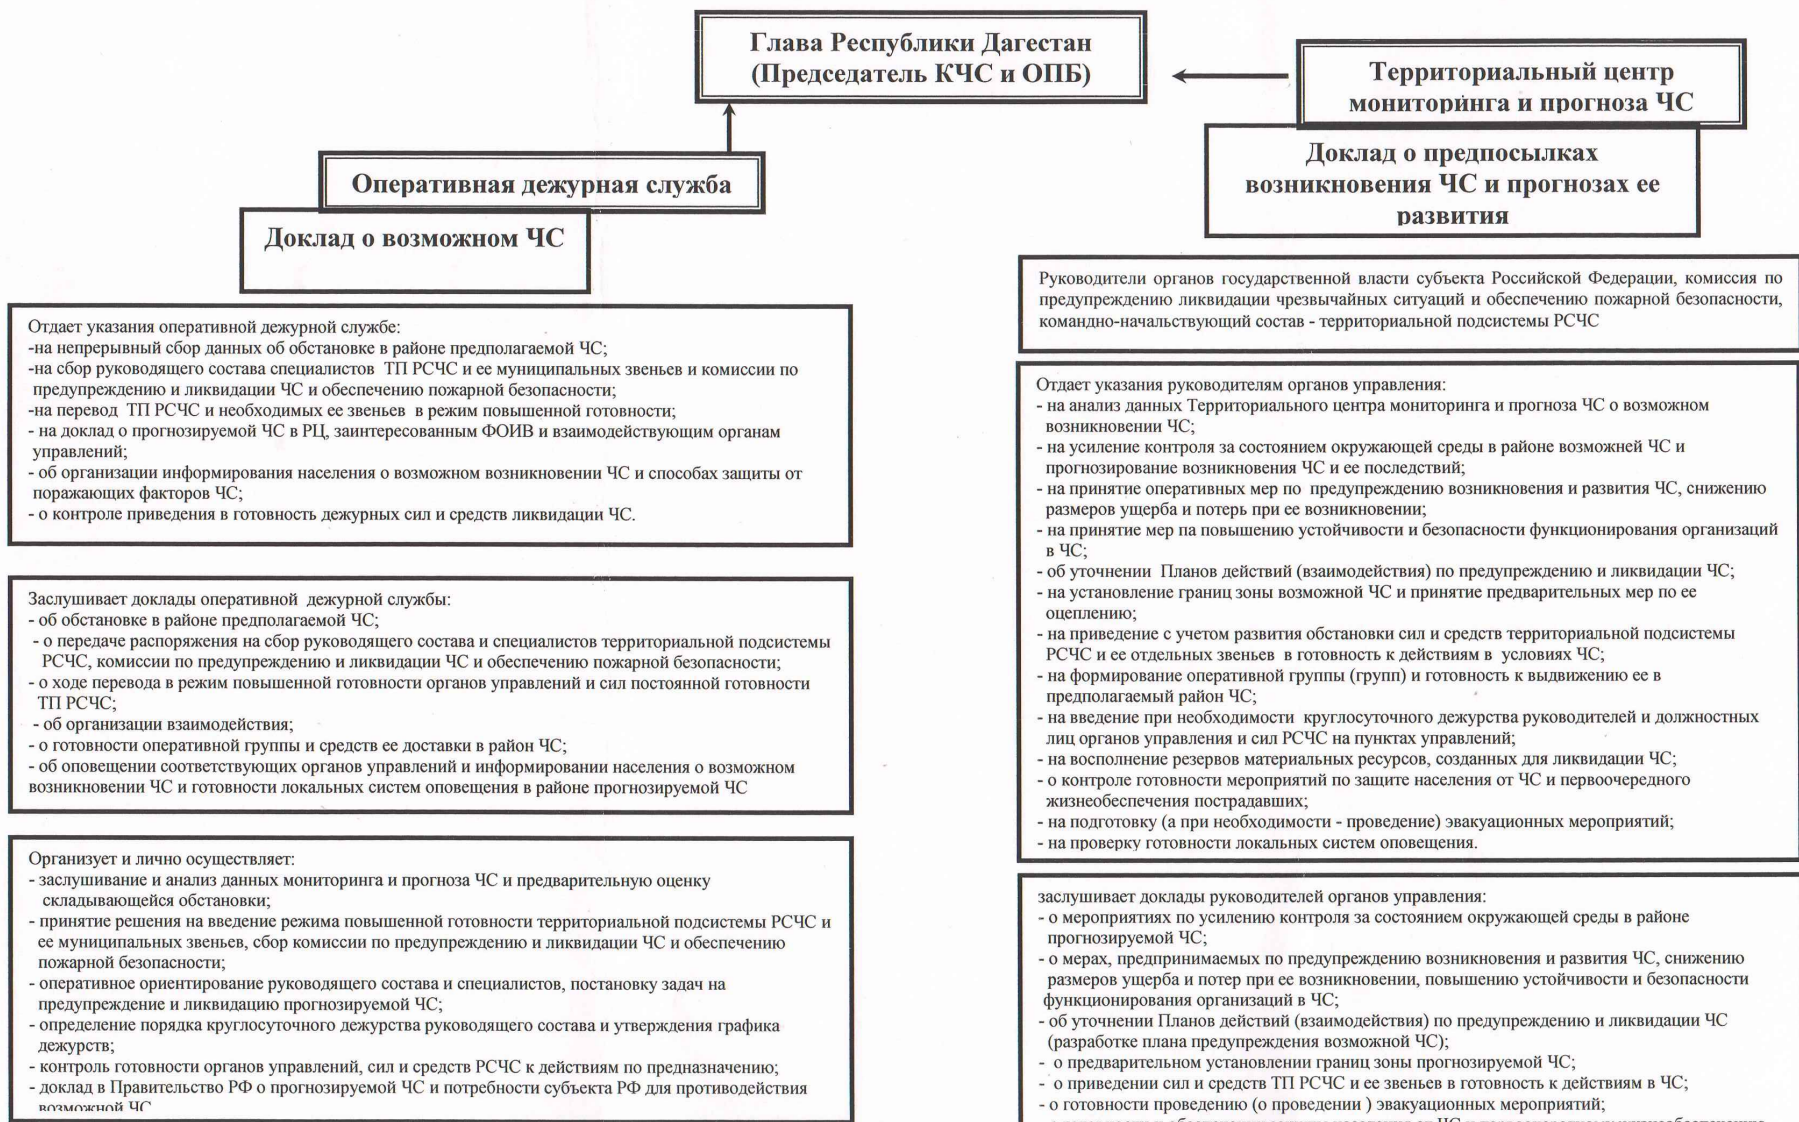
Глава Республики Дагестан (Председатель КЧС и ОПБ)

Территориальный центр мониторинга и прогноза ЧС

Доклад о предпосылках возникновения ЧС и прогнозах ее развития

Оперативная дежурная служба

Доклад о возможном ЧС

Отдает указания оперативной дежурной службе:
-на непрерывный сбор данных об обстановке в районе предполагаемой ЧС;
-на сбор руководящего состава специалистов ТП РСЧС и ее муниципальных звеньев и комиссии по предупреждению и ликвидации ЧС и обеспечению пожарной безопасности;
-на перевод ТП РСЧС и необходимых ее звеньев в режим повышенной готовности;
- на доклад о прогнозируемой ЧС в РЦ, заинтересованным ФОИВ и взаимодействующим органам управлений;
- об организации информирования населения о возможном возникновении ЧС и способах защиты от поражающих факторов ЧС;
- о контроле приведения в готовность дежурных сил и средств ликвидации ЧС.

Заслушивает доклады оперативной дежурной службы:
- об обстановке в районе предполагаемой ЧС;
- о передаче распоряжения на сбор руководящего состава и специалистов территориальной подсистемы РСЧС, комиссии по предупреждению и ликвидации ЧС и обеспечению пожарной безопасности;
- о ходе перевода в режим повышенной готовности органов управлений и сил постоянной готовности ТП РСЧС;
- об организации взаимодействия;
- о готовности оперативной группы и средств ее доставки в район ЧС;
- об оповещении соответствующих органов управлений и информировании населения о возможном возникновении ЧС и готовности локальных систем оповещения в районе прогнозируемой ЧС

Организует и лично осуществляет:
- заслушивание и анализ данных мониторинга и прогноза ЧС и предварительную оценку складывающейся обстановки;
- принятие решения на введение режима повышенной готовности территориальной подсистемы РСЧС и ее муниципальных звеньев, сбор комиссии по предупреждению и ликвидации ЧС и обеспечению пожарной безопасности;
- оперативное ориентирование руководящего состава и специалистов, постановку задач на предупреждение и ликвидацию прогнозируемой ЧС;
- определение порядка круглосуточного дежурства руководящего состава и утверждения графика дежурств;
- контроль готовности органов управлений, сил и средств РСЧС к действиям по предназначению;
- доклад в Правительство РФ о прогнозируемой ЧС и потребности субъекта РФ для противодействия возможной ЧС

Руководители органов государственной власти субъекта Российской Федерации, комиссия по предупреждению ликвидации чрезвычайных ситуаций и обеспечению пожарной безопасности, командно-начальствующий состав - территориальной подсистемы РСЧС

Отдает указания руководителям органов управления:
- на анализ данных Территориального центра мониторинга и прогноза ЧС о возможном возникновении ЧС;
- на усиление контроля за состоянием окружающей среды в районе возможней ЧС и прогнозирование возникновения ЧС и ее последствий;
- на принятие оперативных мер по предупреждению возникновения и развития ЧС, снижению размеров ущерба и потерь при ее возникновении;
- на принятие мер па повышению устойчивости и безопасности функционирования организаций в ЧС;
- об уточнении Планов действий (взаимодействия) по предупреждению и ликвидации ЧС;
- на установление границ зоны возможной ЧС и принятие предварительных мер по ее оцеплению;
- на приведение с учетом развития обстановки сил и средств территориальной подсистемы РСЧС и ее отдельных звеньев в готовность к действиям в условиях ЧС;
- на формирование оперативной группы (групп) и готовность к выдвижению ее в предполагаемый район ЧС;
- на введение при необходимости круглосуточного дежурства руководителей и должностных лиц органов управления и сил РСЧС на пунктах управлений;
- на восполнение резервов материальных ресурсов, созданных для ликвидации ЧС;
- о контроле готовности мероприятий по защите населения от ЧС и первоочередного жизнеобеспечения пострадавших;
- на подготовку (а при необходимости - проведение) эвакуационных мероприятий;
- на проверку готовности локальных систем оповещения.

заслушивает доклады руководителей органов управления:
- о мероприятиях по усилению контроля за состоянием окружающей среды в районе прогнозируемой ЧС;
- о мерах, предпринимаемых по предупреждению возникновения и развития ЧС, снижению размеров ущерба и потер при ее возникновении, повышению устойчивости и безопасности функционирования организаций в ЧС;
- об уточнении Планов действий (взаимодействия) по предупреждению и ликвидации ЧС (разработке плана предупреждения возможной ЧС);
- о предварительном установлении границ зоны прогнозируемой ЧС;
- о приведении сил и средств ТП РСЧС и ее звеньев в готовность к действиям в ЧС;
- о готовности проведению (о проведении ) эвакуационных мероприятий;
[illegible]